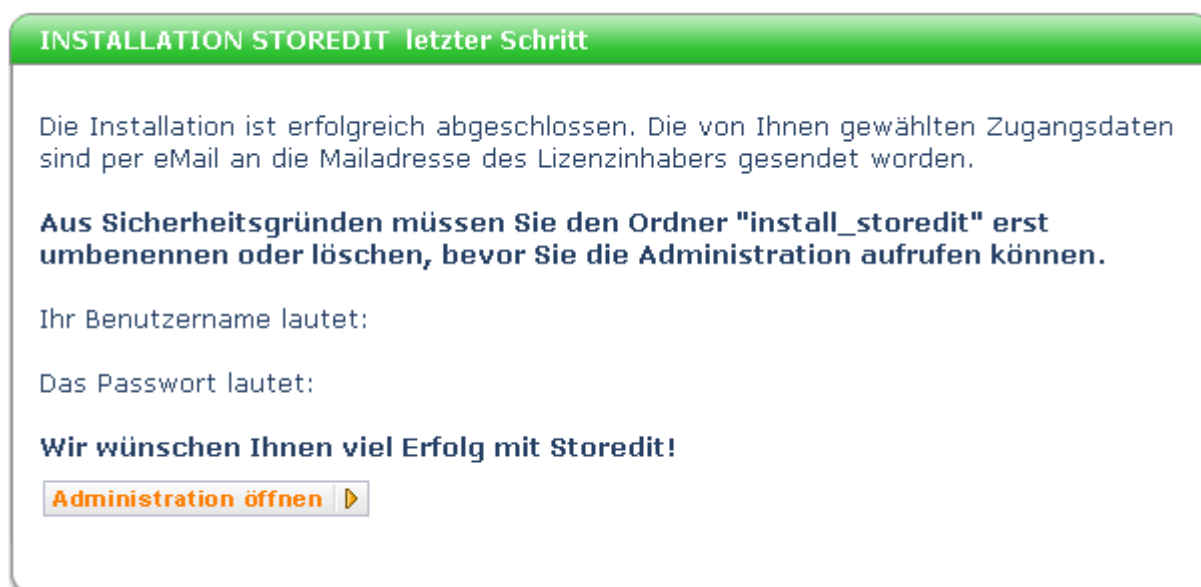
INSTALLATION STOREDIT letzter Schritt

Die Installation ist erfolgreich abgeschlossen. Die von Ihnen gewählten Zugangsdaten sind per eMail an die Mailadresse des Lizenzinhabers gesendet worden.

Aus Sicherheitsgründen müssen Sie den Ordner "install_storedit" erst umbenennen oder löschen, bevor Sie die Administration aufrufen können.

Ihr Benutzername lautet:

Das Passwort lautet:

Wir wünschen Ihnen viel Erfolg mit Storedit!

Administration öffnen